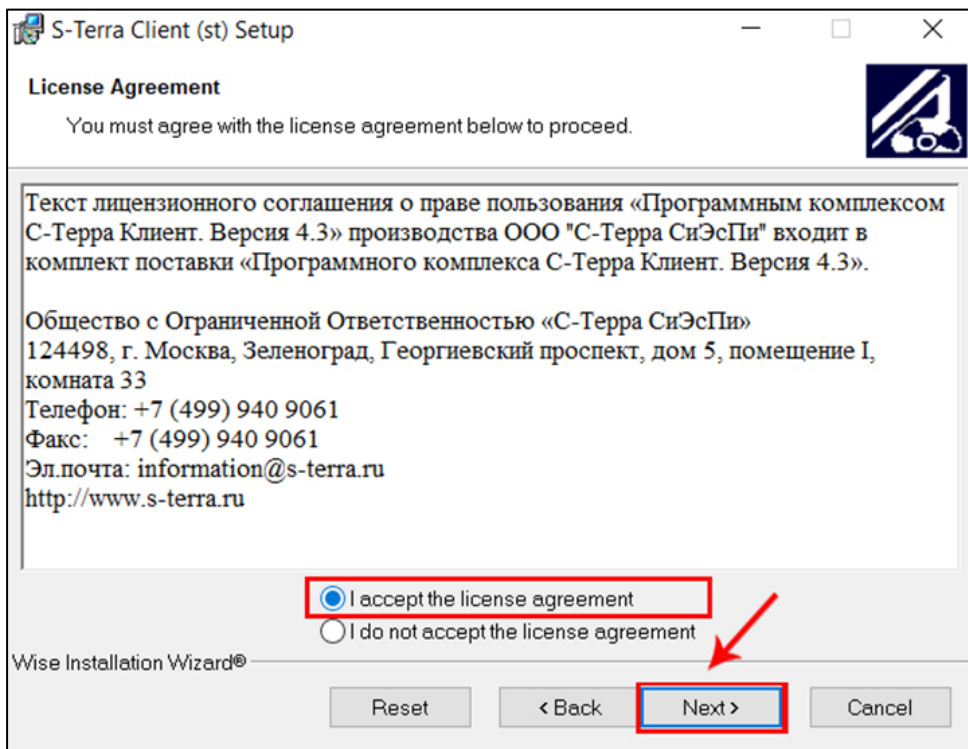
S-Terra Client (st) Setup

License Agreement

You must agree with the license agreement below to proceed.

Текст лицензионного соглашения о праве пользования «Программным комплексом С-Терра Клиент. Версия 4.3» производства ООО "С-Терра СиЭсПи" входит в комплект поставки «Программного комплекса С-Терра Клиент. Версия 4.3».

Общество с Ограниченной Ответственностью «С-Терра СиЭсПи»
124498, г. Москва, Зеленоград, Георгиевский проспект, дом 5, помещение I, комната 33
Телефон: +7 (499) 940 9061
Факс: +7 (499) 940 9061
Эл.почта: information@s-terra.ru
http://www.s-terra.ru

I accept the license agreement
I do not accept the license agreement

Wise Installation Wizard®

Reset
< Back
Next >
Cancel